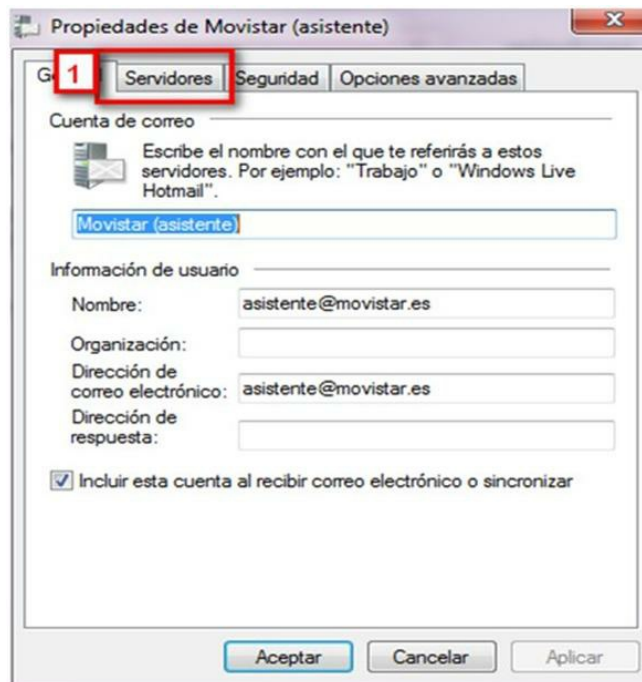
Propiedades de Movistar (asistente)

G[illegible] 1 Servidores Seguridad Opciones avanzadas

Cuenta de correo

Escribe el nombre con el que te referirás a estos servidores. Por ejemplo: "Trabajo" o "Windows Live Hotmail".

Movistar (asistente)

Información de usuario

Nombre: asistente@movistar.es

Organización:

Dirección de correo electrónico: asistente@movistar.es

Dirección de respuesta:

Incluir esta cuenta al recibir correo electrónico o sincronizar

Aceptar Cancelar Aplicar